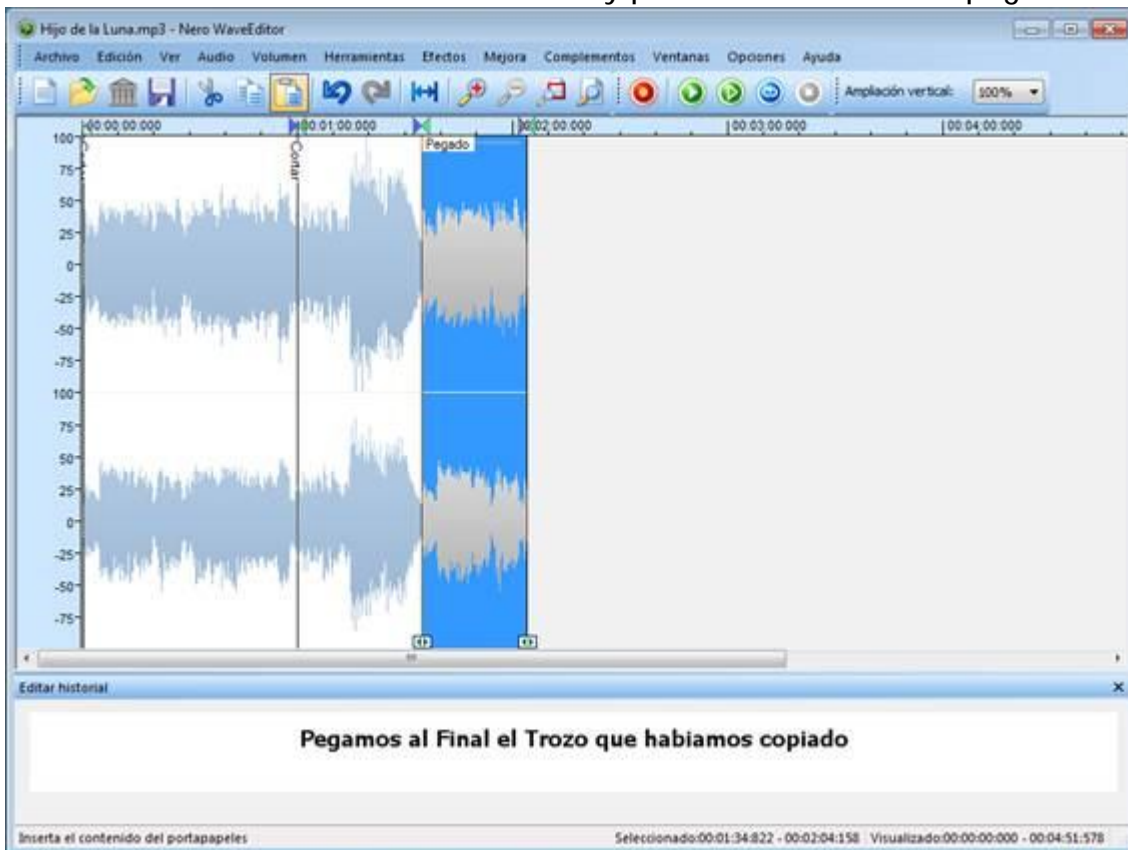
Hijo de la Luna.mp3 - Nero WaveEditor

Archivo Edición Ver Audio Volumen Herramientas Efectos Mejora Complementos Ventanas Opciones Ayuda

Ampliación vertical: 100%

00:00:00:000 00:01:00:000 00:02:00:000 00:03:00:000 00:04:00:000

100 75 50 25 0 -25 -50 -75 100 75 50 25 0 -25 -50 -75

Cortar

Pegado

Editar historial

Pegamos al Final el Trozo que habiamos copiado

Inserta el contenido del portapapeles

Seleccionado:00:01:34:822 - 00:02:04:158 Visualizado:00:00:00:000 - 00:04:51:578